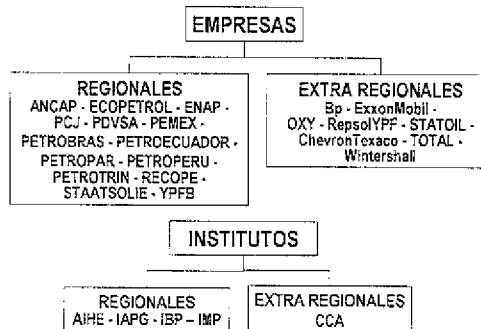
EMPRESAS

REGIONALES
ANCAP - ECOPETROL - ENAP - PCJ - PDVSA - PEMEX - PETROBRAS - PETROECUADOR - PETROPAR - PETROPERU - PETROTRIN - RECOPE - STAATSOLIE - YPFB

EXTRA REGIONALES
Bp - ExxonMobil - OXY - RepsolYPF - STATOIL - ChevronTexaco - TOTAL - Wintershall

INSTITUTOS

REGIONALES
AIHE - IAPG - IBP – IMP

EXTRA REGIONALES
CCA